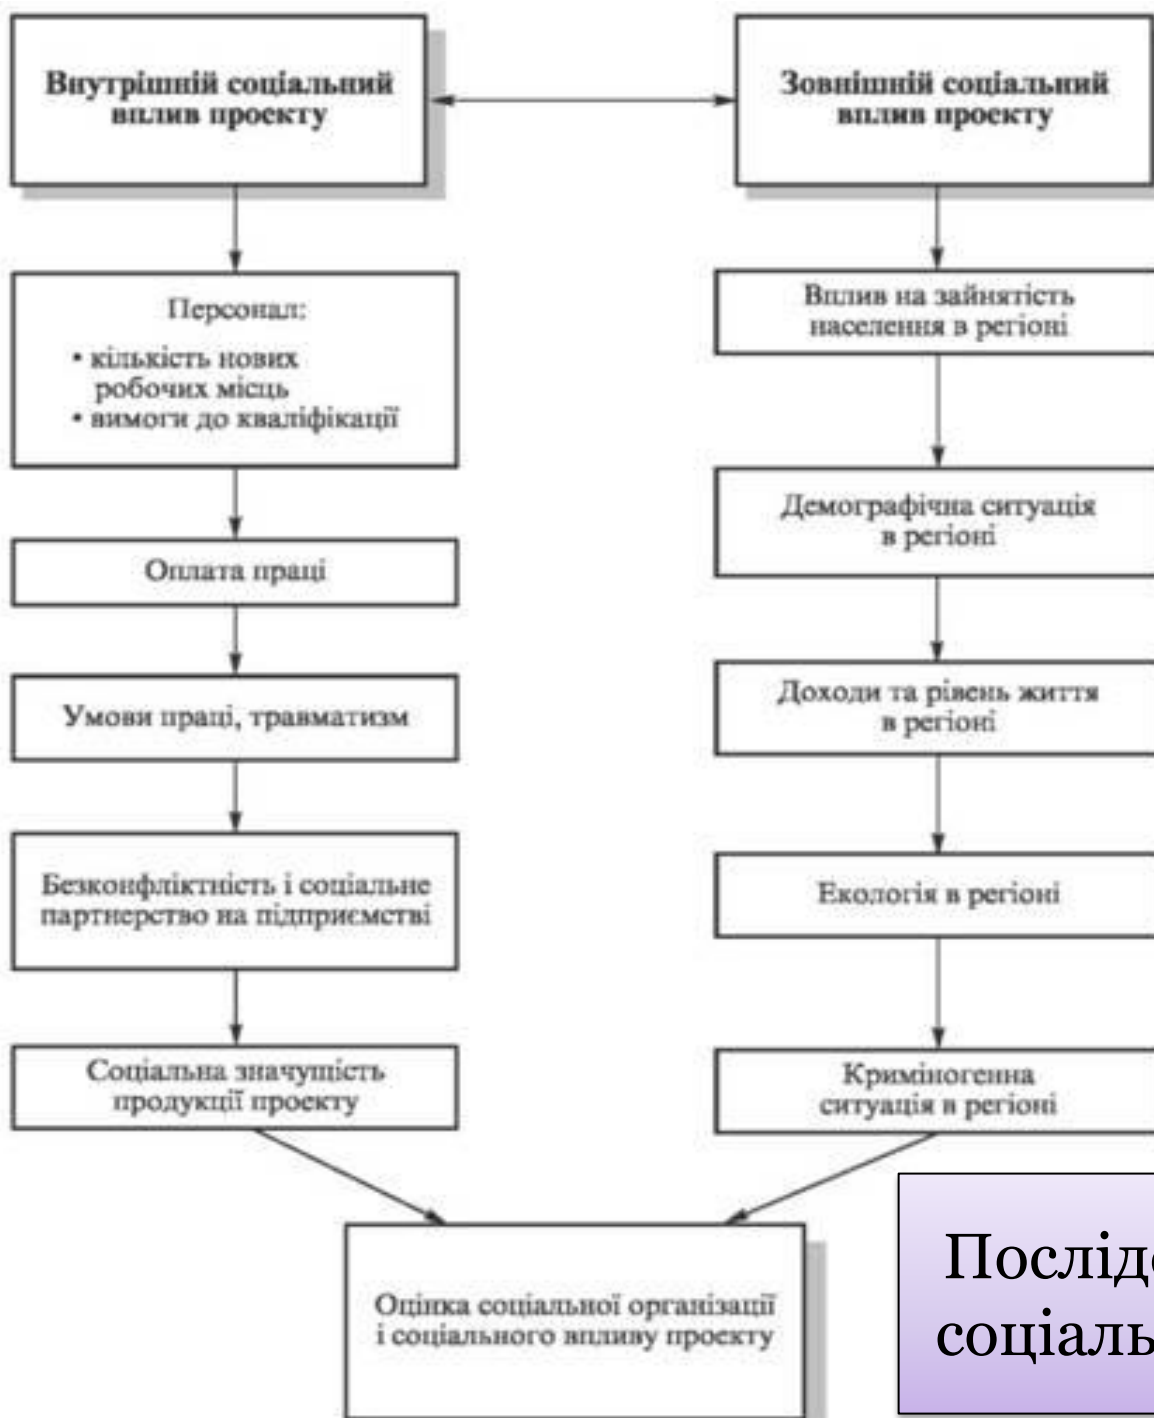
Внутрішній соціальний вплив проекту

Персонал:
• кількість нових робочих місць
• вимоги до кваліфікації

Оплата праці

Умови праці, травматизм

Безконфліктність і соціальне партнерство на підприємстві

Соціальна значущість продукції проекту

Зовнішній соціальний вплив проекту

Вплив на зайнятість населення в регіоні

Демографічна ситуація в регіоні

Доходи та рівень життя в регіоні

Екологія в регіоні

Криміногенна ситуація в регіоні

Оцінка соціальної організації і соціального впливу проекту

Послід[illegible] соціаль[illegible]